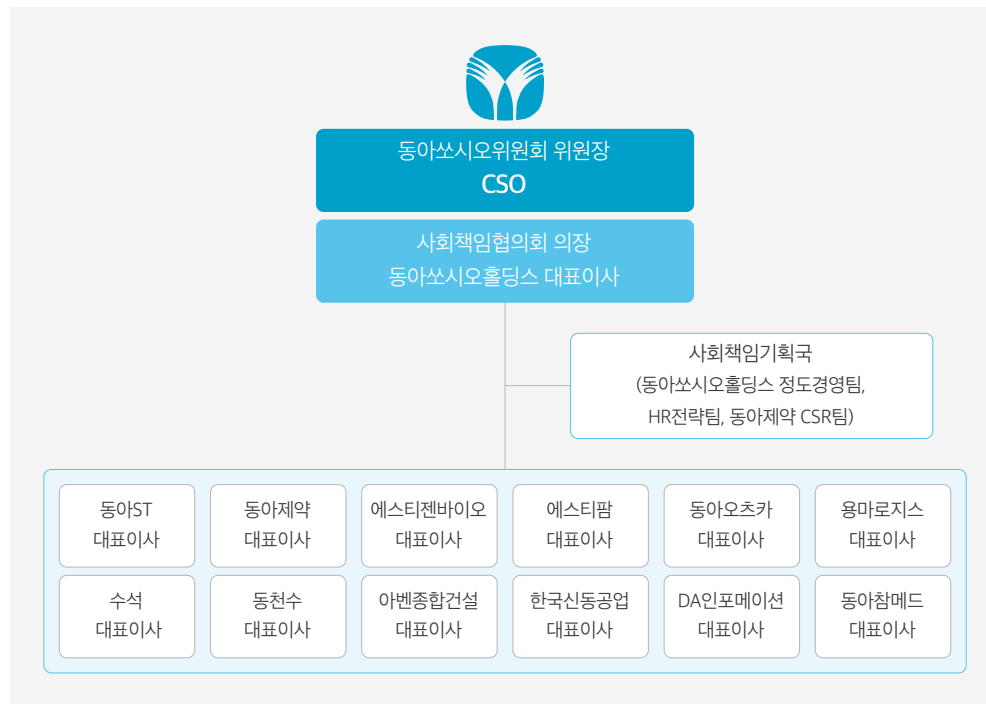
동아쏘시오위원회 위원장
CSO

사회책임협의회 의장
동아쏘시오홀딩스 대표이사

사회책임기획국
(동아쏘시오홀딩스 정도경영팀, HR전략팀, 동아제약 CSR팀)

동아ST
대표이사

동아제약
대표이사

에스티젠바이오
대표이사

에스티팜
대표이사

동아오츠카
대표이사

용마로지스
대표이사

수석
대표이사

동천수
대표이사

아벤종합건설
대표이사

한국신동공업
대표이사

DA인포메이션
대표이사

동아참메드
대표이사